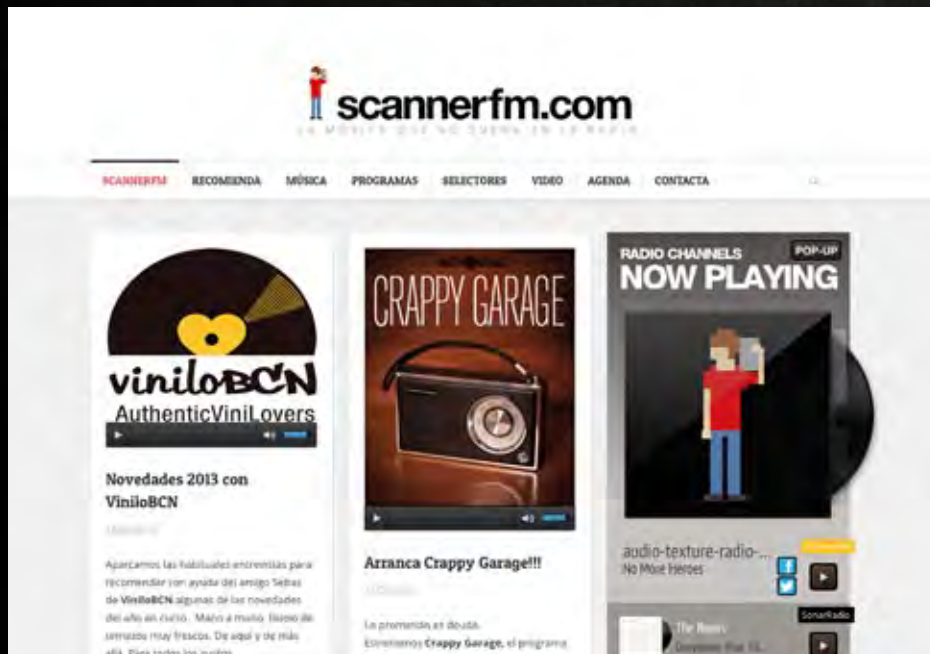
scannerfm.com

LA MÚSICA QUE NO SUENA EN LA RADIO

SCANNERFM RECOMIENDA MÚSICA PROGRAMAS SELECTORES VIDEO AGENDA CONTACTA

viniloBCN
AuthenticVinilLovers

Novedades 2013 con ViniloBCN

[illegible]

Aparcamos las habituales entrevistas para recomendar con ayuda del amigo Sebas de ViniloBCN algunas de las novedades del año en curso. Marzo a mayo. Discos de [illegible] muy frescos. De aquí y de más allá. Para todos los gustos.

CRAPPY GARAGE

Arranca Crappy Garage!!!

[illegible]

Lo prometido es deuda. Estrenamos Crappy Garage, el programa

RADIO CHANNELS
NOW PLAYING
POP-UP

audio-texture-radio-...
No More Heroes

SonarRadio

The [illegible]
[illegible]